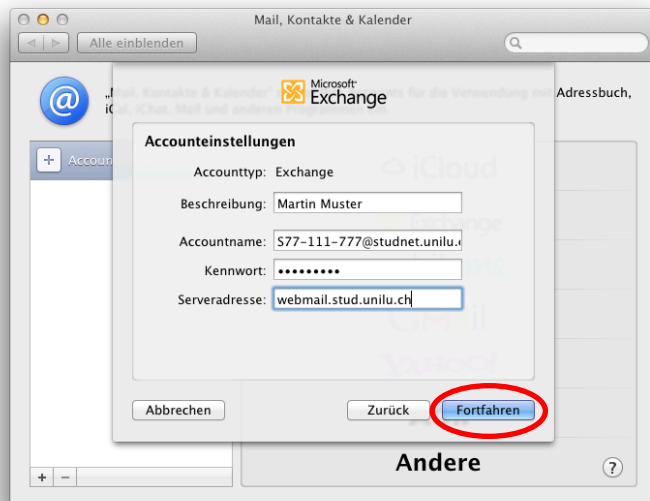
Mail, Kontakte & Kalender

Alle einblenden

„Mail, Kontakte & Kalender" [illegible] für die Verwendung mit Adressbuch, iCal, iChat, Mail und anderen Programmen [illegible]

Account

Microsoft Exchange

Accounteinstellungen

Accounttyp: Exchange

Beschreibung: Martin Muster

Accountname: S77-111-777@studnet.unilu.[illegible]

Kennwort: •••••••••

Serveradresse: webmail.stud.unilu.ch

Abbrechen

Zurück

Fortfahren

iCloud

Exchange

Gmail

YAHOO!

Andere

?

+ −